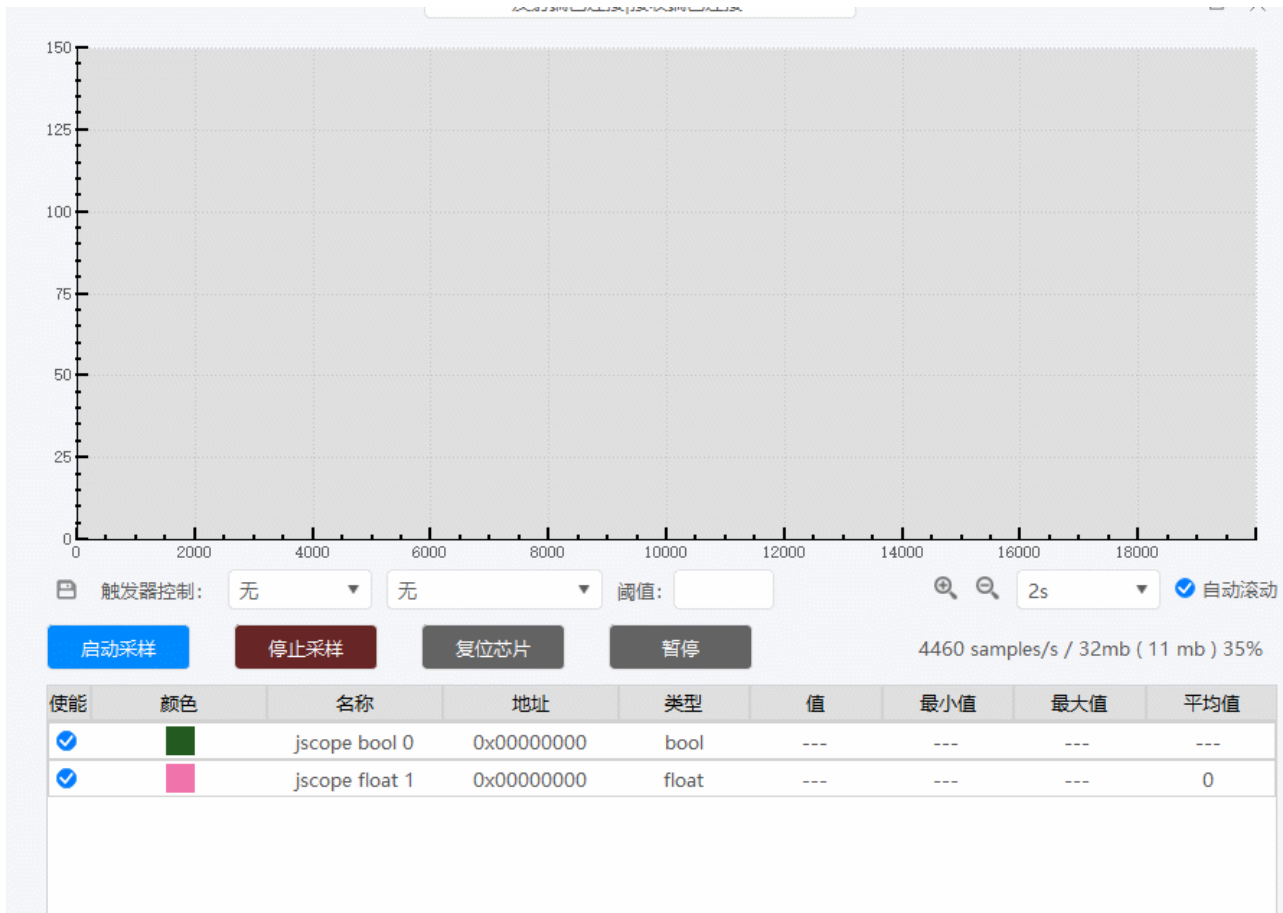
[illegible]

150
125
100
75
50
25
0
0 2000 4000 6000 8000 10000 12000 14000 16000 18000

触发器控制: 无 无 阈值: 2s 自动滚动

启动采样 停止采样 复位芯片 暂停

4460 samples/s / 32mb ( 11 mb ) 35%

| 使能 | 颜色 | 名称 | 地址 | 类型 | 值 | 最小值 | 最大值 | 平均值 |
|---|---|---|---|---|---|---|---|---|
| | | jscope bool 0 | 0x00000000 | bool | --- | --- | --- | --- |
| | | jscope float 1 | 0x00000000 | float | --- | --- | --- | 0 |